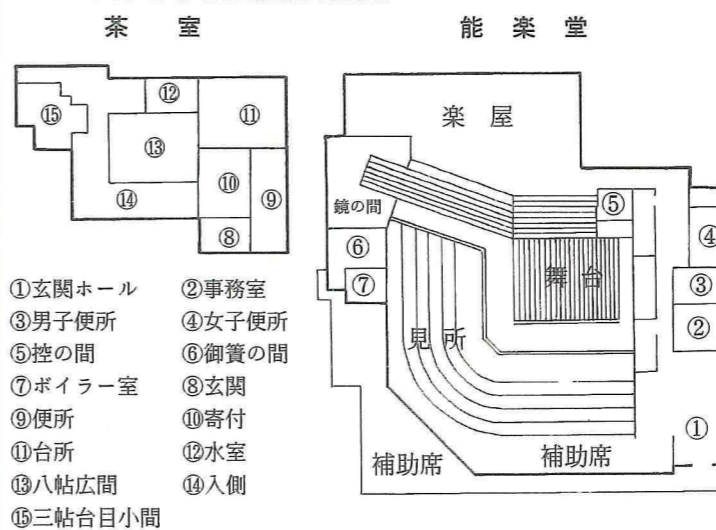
茶　室

能　楽　堂

⑮
⑫
⑪
⑬
⑩
⑨
⑭
⑧

楽　屋
鏡の間
⑤
④
⑥
舞台
③
⑦
②
見所
①
補助席
補助席

①玄関ホール　②事務室
③男子便所　④女子便所
⑤控の間　⑥御簀の間
⑦ボイラー室　⑧玄関
⑨便所　⑩寄付
⑪台所　⑫水室
⑬八帖広間　⑭入側
⑮三帖台目小間